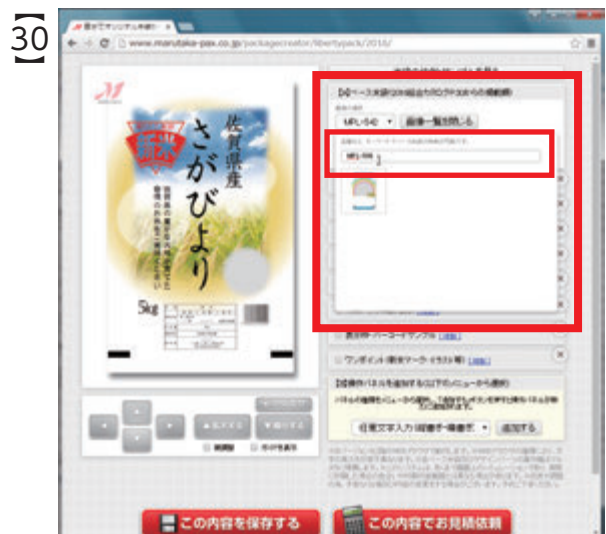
30

www.marutaka-pax.co.jp/packagecreator/libertypack/2016/

佐賀県産
さがびより

5kg

MPL-540
画像一覧を閉じる

MPL-540

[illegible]

ワンポイント
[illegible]

任意文字入力
追加する

この内容を保存する
この内容でお見積依頼